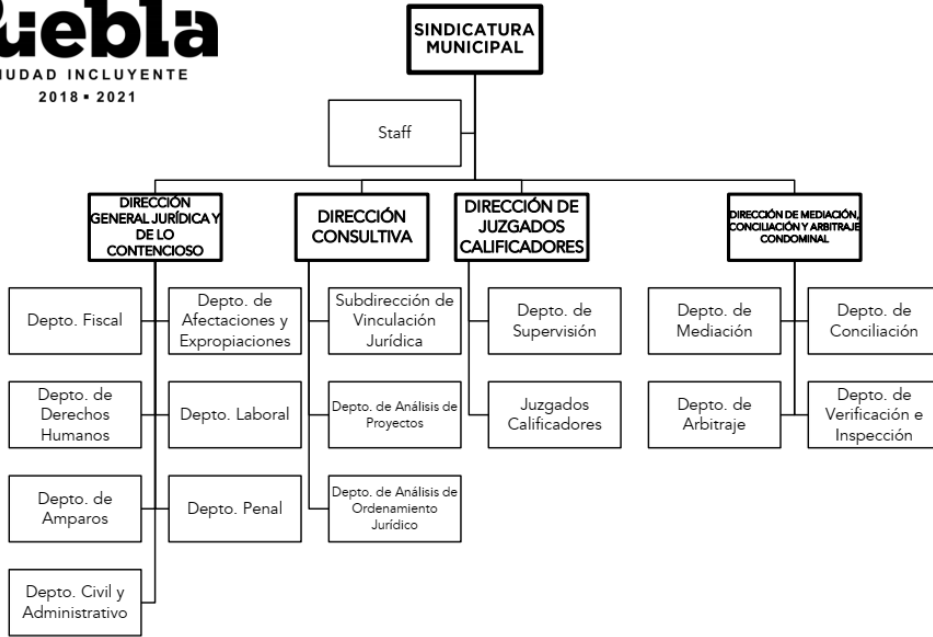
uebla
UDAD INCLUYENTE
2018 • 2021

SINDICATURA MUNICIPAL

Staff

DIRECCIÓN GENERAL JURÍDICA Y DE LO CONTENCIOSO

Depto. Fiscal

Depto. de Afectaciones y Expropiaciones

Depto. de Derechos Humanos

Depto. Laboral

Depto. de Amparos

Depto. Penal

Depto. Civil y Administrativo

DIRECCIÓN CONSULTIVA

Subdirección de Vinculación Jurídica

Depto. de Análisis de Proyectos

Depto. de Análisis de Ordenamiento Jurídico

DIRECCIÓN DE JUZGADOS CALIFICADORES

Depto. de Supervisión

Juzgados Calificadores

DIRECCIÓN DE MEDIACIÓN, CONCILIACIÓN Y ARBITRAJE CONDOMINAL

Depto. de Mediación

Depto. de Conciliación

Depto. de Arbitraje

Depto. de Verificación e Inspección